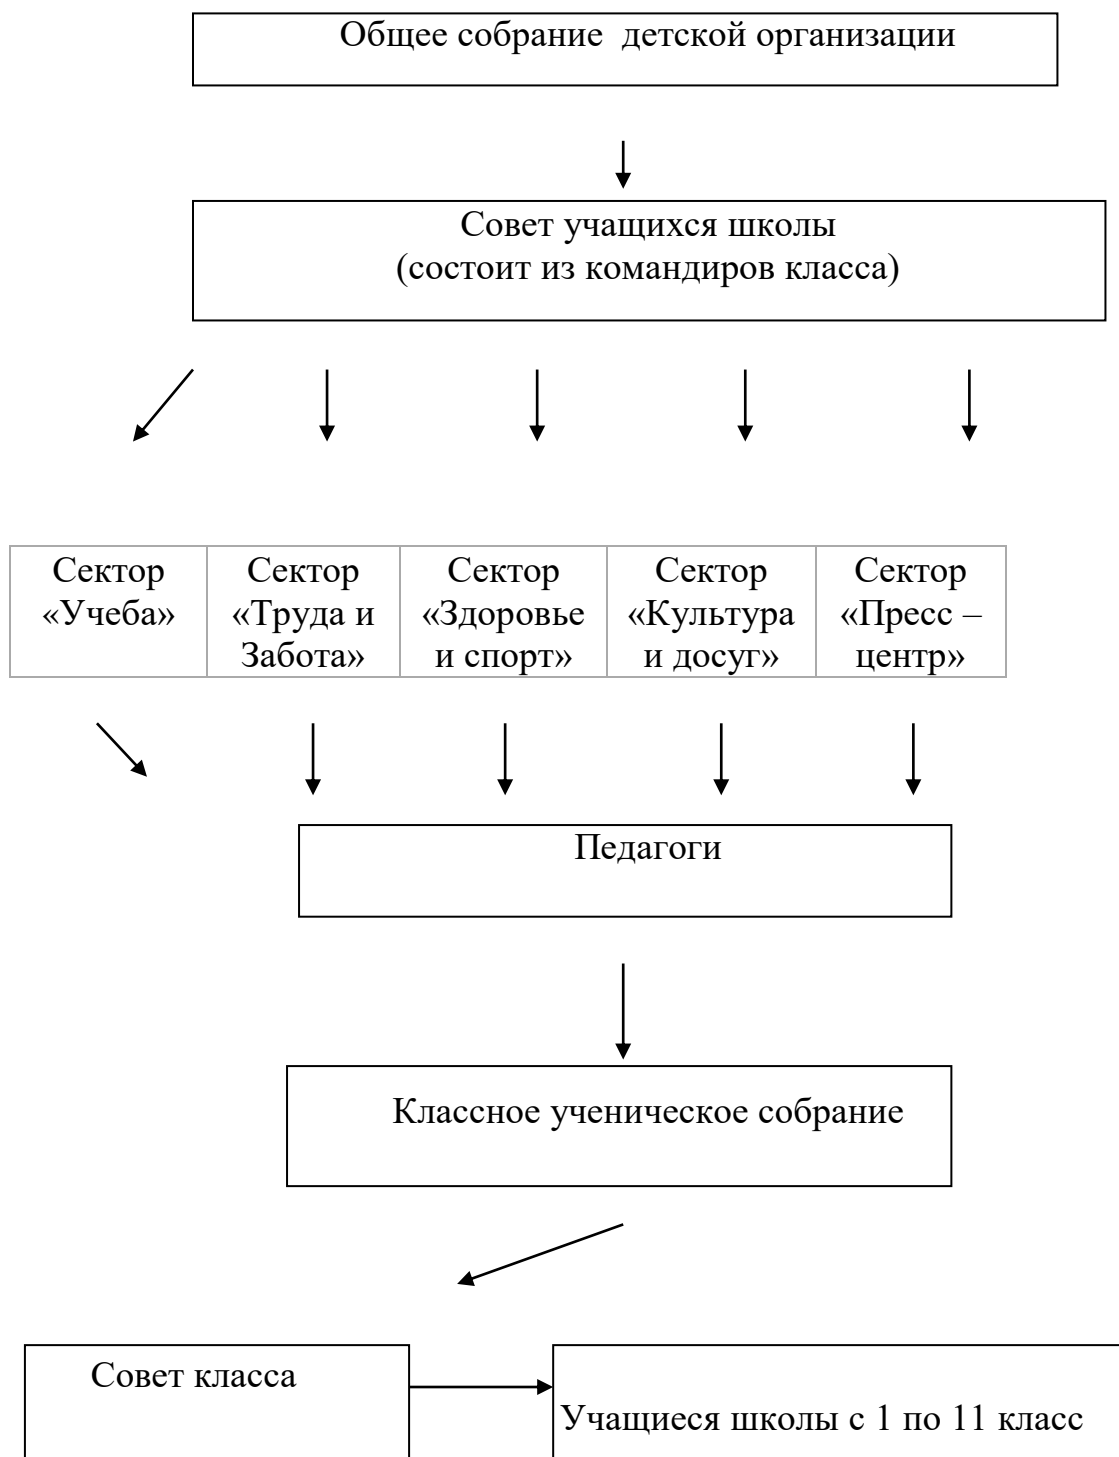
Общее собрание детской организации

Совет учащихся школы
(состоит из командиров класса)

| Сектор «Учеба» | Сектор «Труда и Забота» | Сектор «Здоровье и спорт» | Сектор «Культура и досуг» | Сектор «Пресс – центр» |
|---|---|---|---|---|

Педагоги

Классное ученическое собрание

Совет класса

Учащиеся школы с 1 по 11 класс